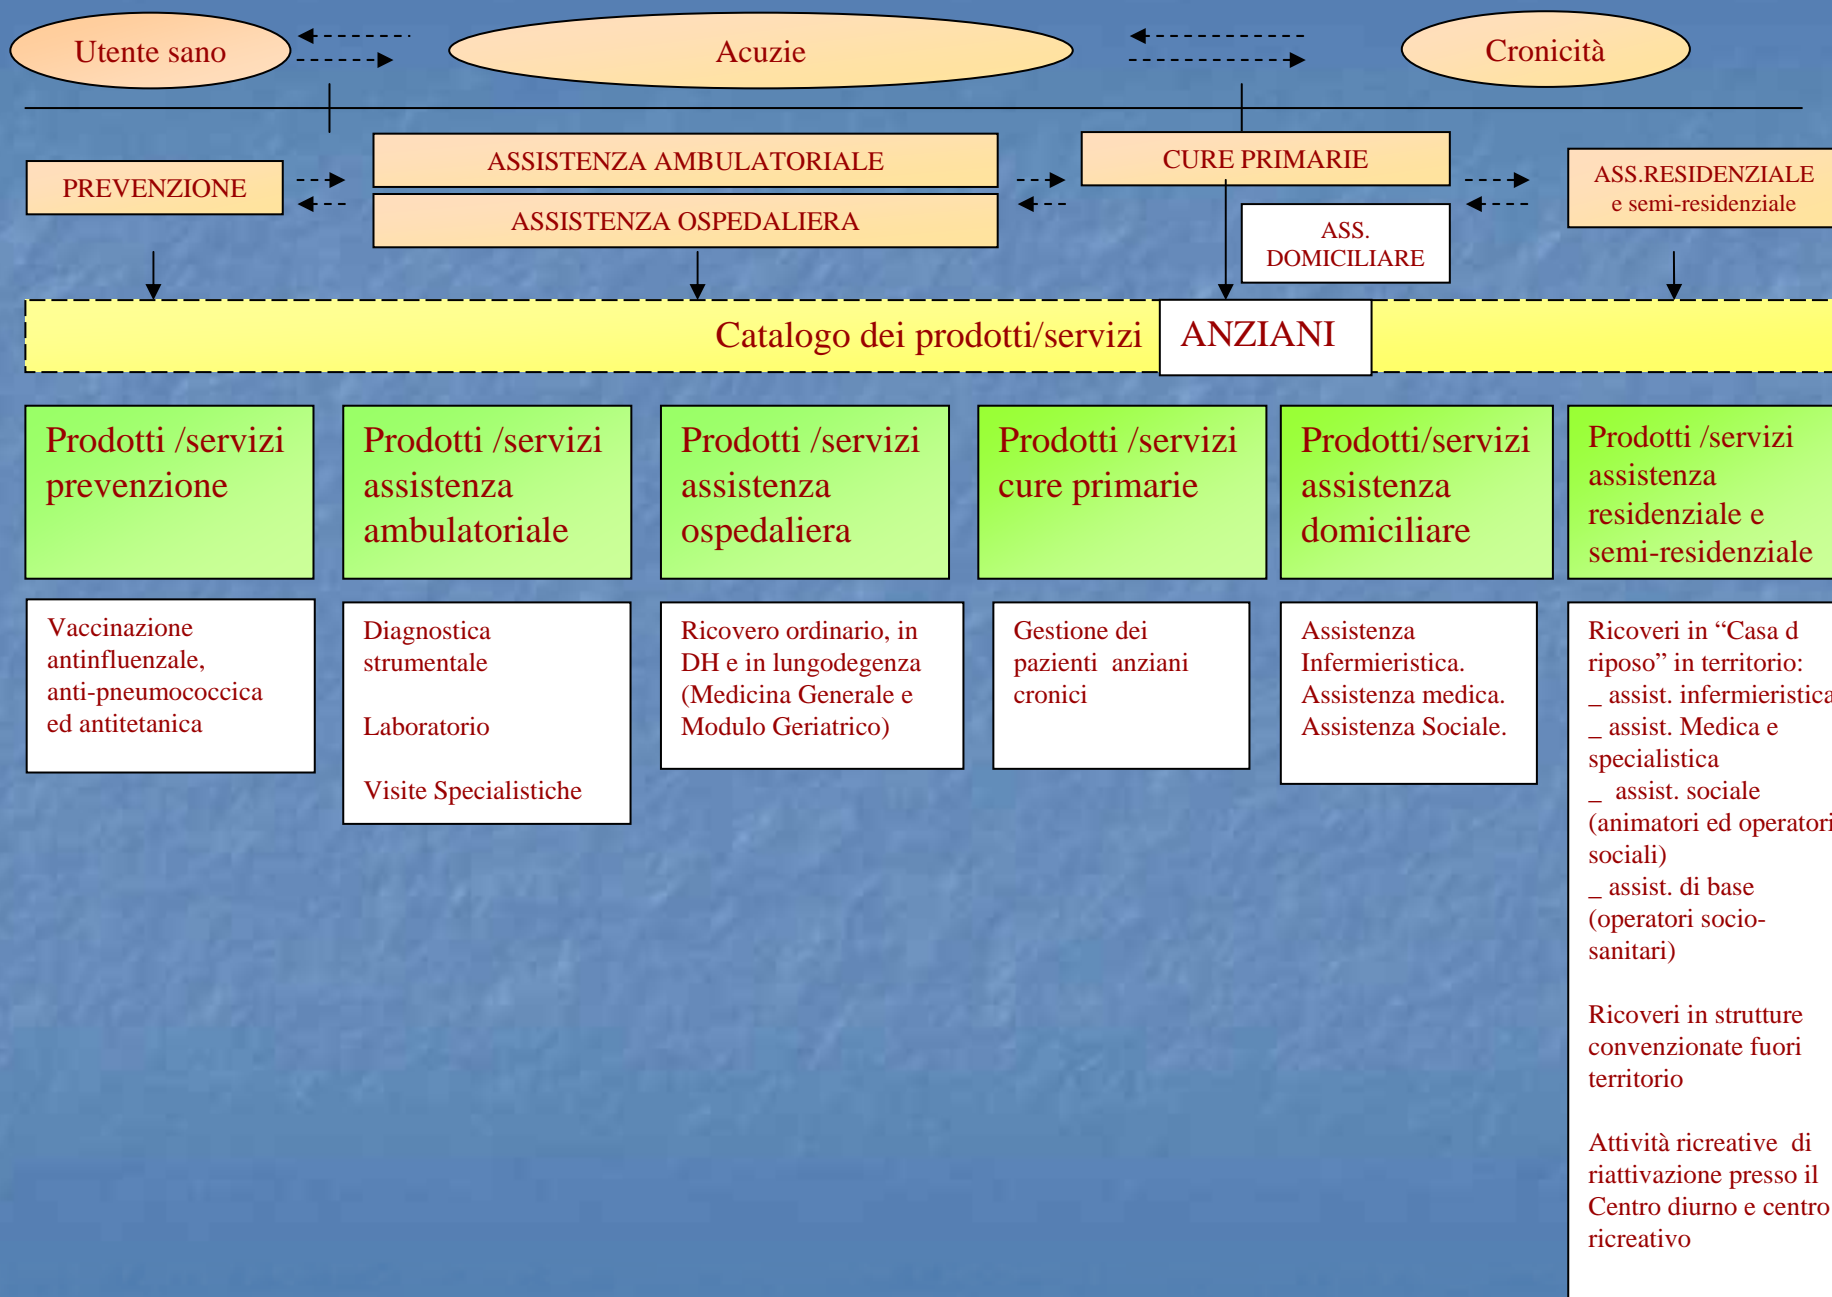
Utente sano

Acuzie

Cronicità

PREVENZIONE

ASSISTENZA AMBULATORIALE

ASSISTENZA OSPEDALIERA

CURE PRIMARIE

ASS. DOMICILIARE

ASS.RESIDENZIALE e semi-residenziale

Catalogo dei prodotti/servizi

ANZIANI

Prodotti /servizi prevenzione

Prodotti /servizi assistenza ambulatoriale

Prodotti /servizi assistenza ospedaliera

Prodotti /servizi cure primarie

Prodotti/servizi assistenza domiciliare

Prodotti /servizi assistenza residenziale e semi-residenziale

Vaccinazione antinfluenzale, anti-pneumococcica ed antitetanica

Diagnostica strumentale

Laboratorio

Visite Specialistiche

Ricovero ordinario, in DH e in lungodegenza (Medicina Generale e Modulo Geriatrico)

Gestione dei pazienti anziani cronici

Assistenza Infermieristica. Assistenza medica. Assistenza Sociale.

Ricoveri in “Casa d riposo” in territorio:
_ assist. infermieristica
_ assist. Medica e specialistica
_ assist. sociale (animatori ed operatori sociali)
_ assist. di base (operatori socio-sanitari)

Ricoveri in strutture convenzionate fuori territorio

Attività ricreative di riattivazione presso il Centro diurno e centro ricreativo